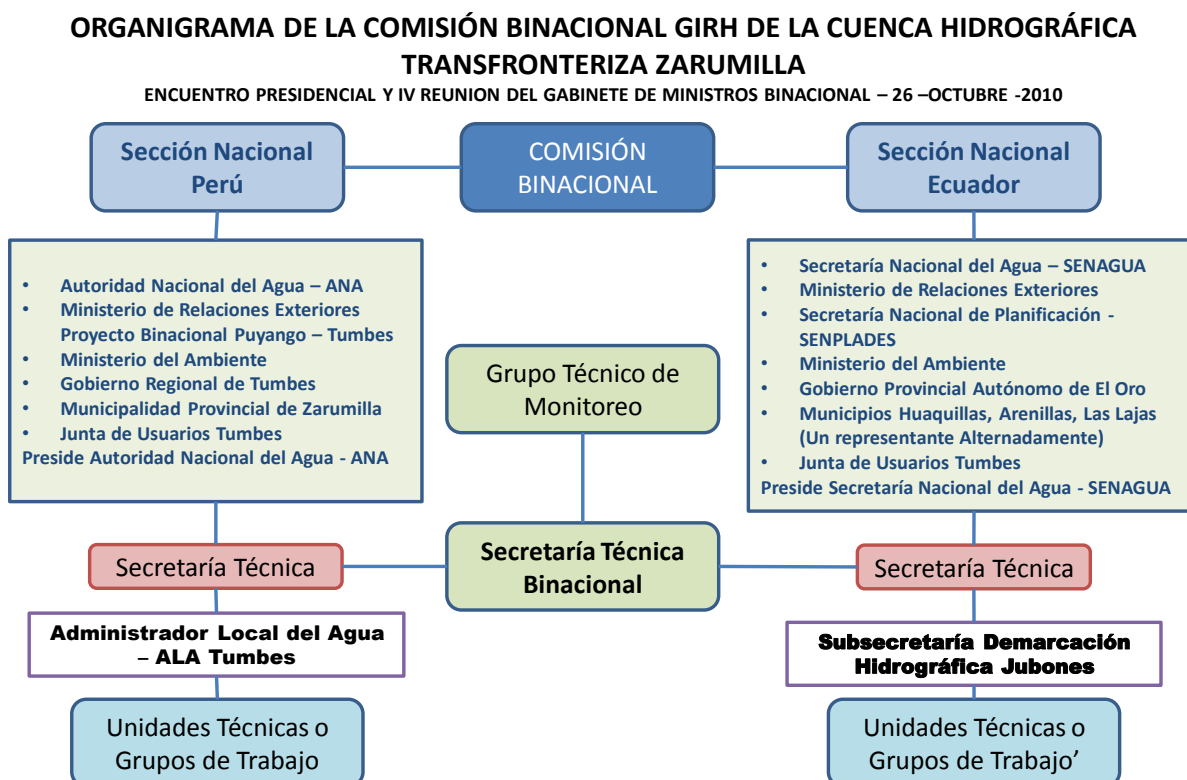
ORGANIGRAMA DE LA COMISIÓN BINACIONAL GIRH DE LA CUENCA HIDROGRÁFICA TRANSFRONTERIZA ZARUMILLA

ENCUENTRO PRESIDENCIAL Y IV REUNION DEL GABINETE DE MINISTROS BINACIONAL – 26 –OCTUBRE -2010

Sección Nacional Perú

COMISIÓN BINACIONAL

Sección Nacional Ecuador

• Autoridad Nacional del Agua – ANA
• Ministerio de Relaciones Exteriores Proyecto Binacional Puyango – Tumbes
• Ministerio del Ambiente
• Gobierno Regional de Tumbes
• Municipalidad Provincial de Zarumilla
• Junta de Usuarios Tumbes
Preside Autoridad Nacional del Agua - ANA

Grupo Técnico de Monitoreo

• Secretaría Nacional del Agua – SENAGUA
• Ministerio de Relaciones Exteriores
• Secretaría Nacional de Planificación - SENPLADES
• Ministerio del Ambiente
• Gobierno Provincial Autónomo de El Oro
• Municipios Huaquillas, Arenillas, Las Lajas (Un representante Alternadamente)
• Junta de Usuarios Tumbes
Preside Secretaría Nacional del Agua - SENAGUA

Secretaría Técnica

Secretaría Técnica Binacional

Secretaría Técnica

Administrador Local del Agua – ALA Tumbes

Subsecretaría Demarcación Hidrográfica Jubones

Unidades Técnicas o Grupos de Trabajo

Unidades Técnicas o Grupos de Trabajo’